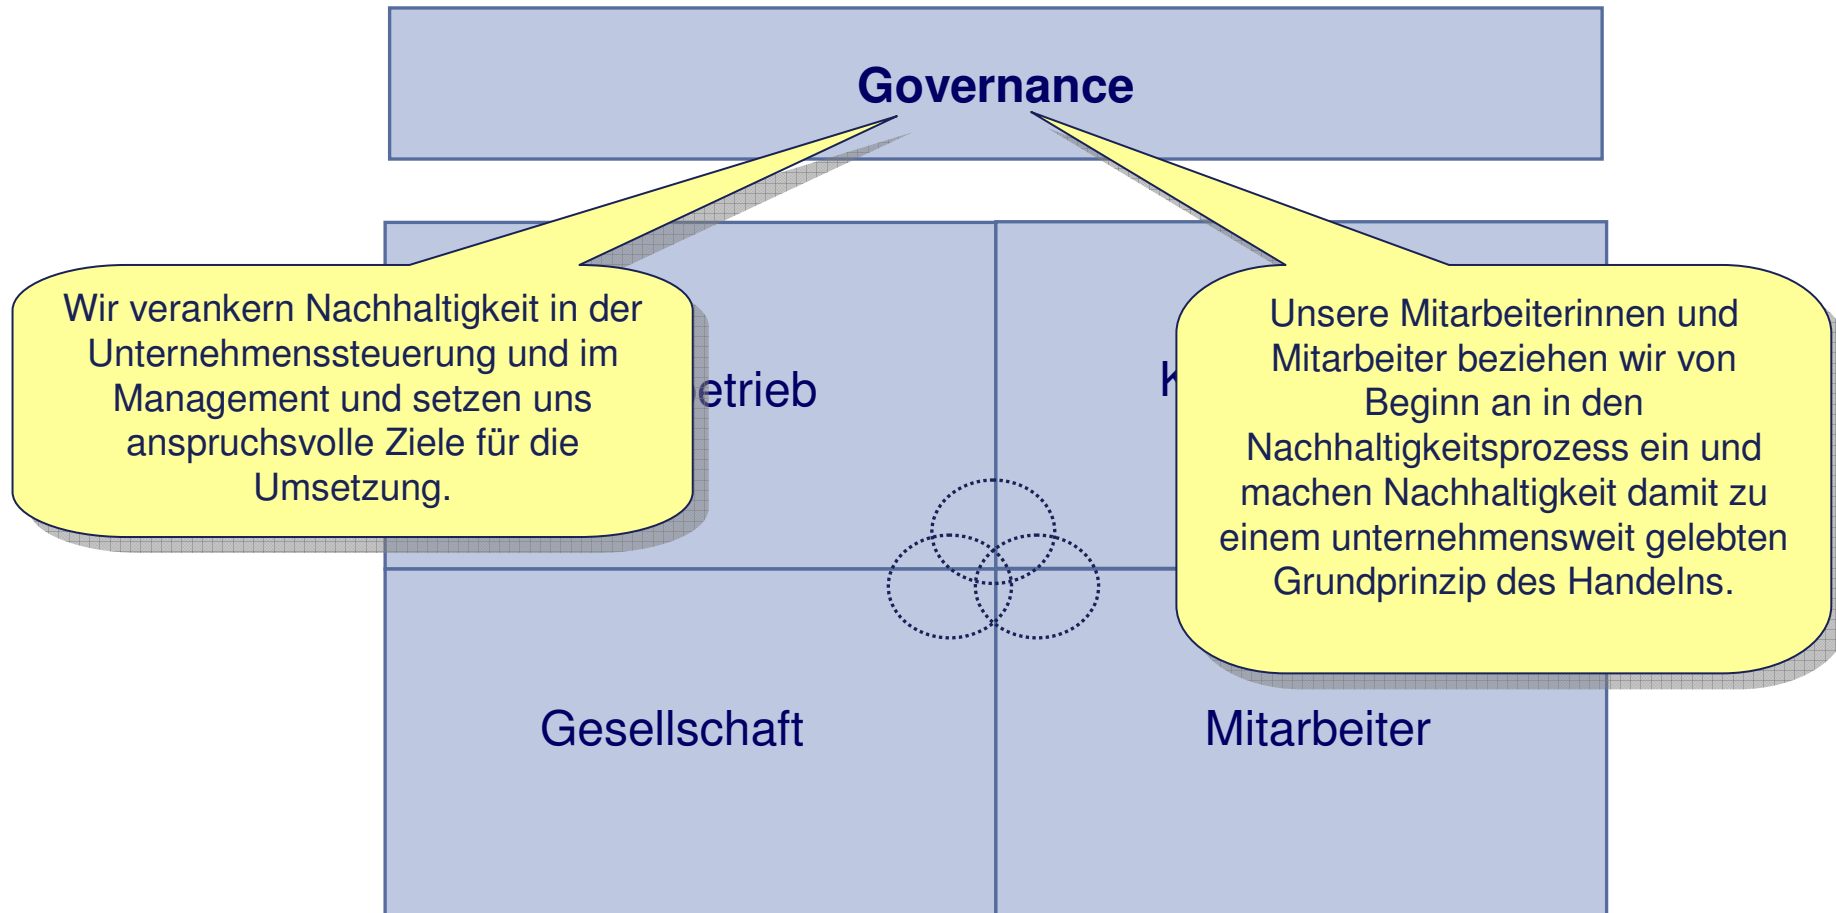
Governance

Wir verankern Nachhaltigkeit in der Unternehmenssteuerung und im Management und setzen uns anspruchsvolle Ziele für die Umsetzung.

etrieb

K

Unsere Mitarbeiterinnen und Mitarbeiter beziehen wir von Beginn an in den Nachhaltigkeitsprozess ein und machen Nachhaltigkeit damit zu einem unternehmensweit gelebten Grundprinzip des Handelns.

Gesellschaft

Mitarbeiter